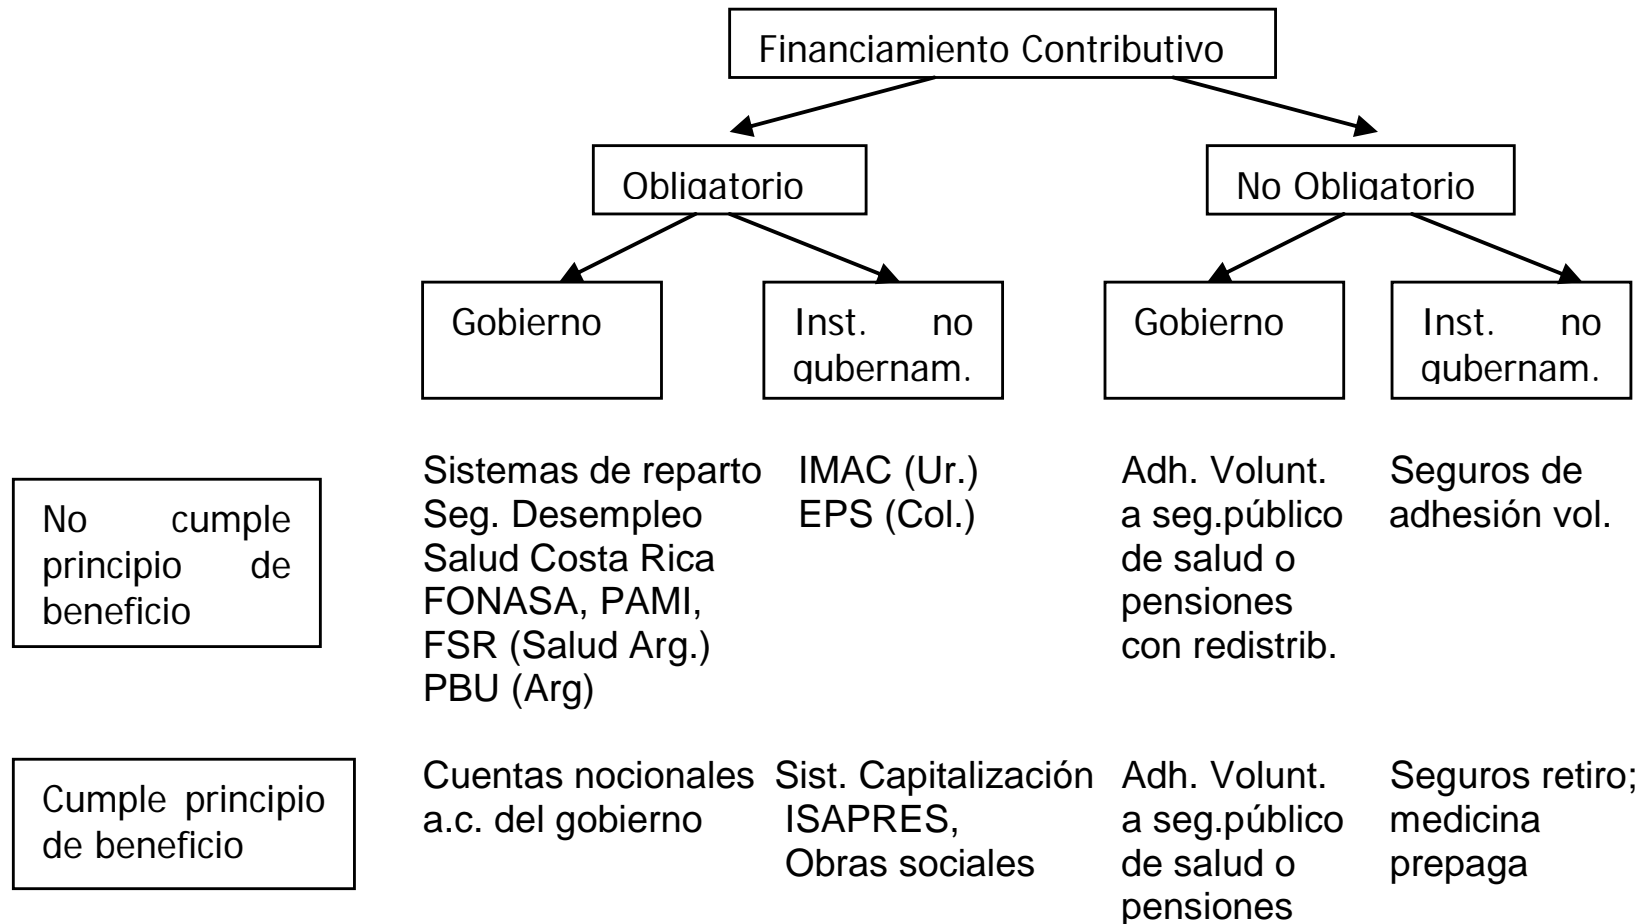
Financiamiento Contributivo

Obligatorio

No Obligatorio

Gobierno

Inst. no gubernam.

Gobierno

Inst. no gubernam.

No cumple principio de beneficio

Sistemas de reparto
Seg. Desempleo
Salud Costa Rica
FONASA, PAMI,
FSR (Salud Arg.)
PBU (Arg)

IMAC (Ur.)
EPS (Col.)

Adh. Volunt. a seg.público de salud o pensiones con redistrib.

Seguros de adhesión vol.

Cumple principio de beneficio

Cuentas nocionales a.c. del gobierno

Sist. Capitalización
ISAPRES,
Obras sociales

Adh. Volunt. a seg.público de salud o pensiones

Seguros retiro; medicina prepaga